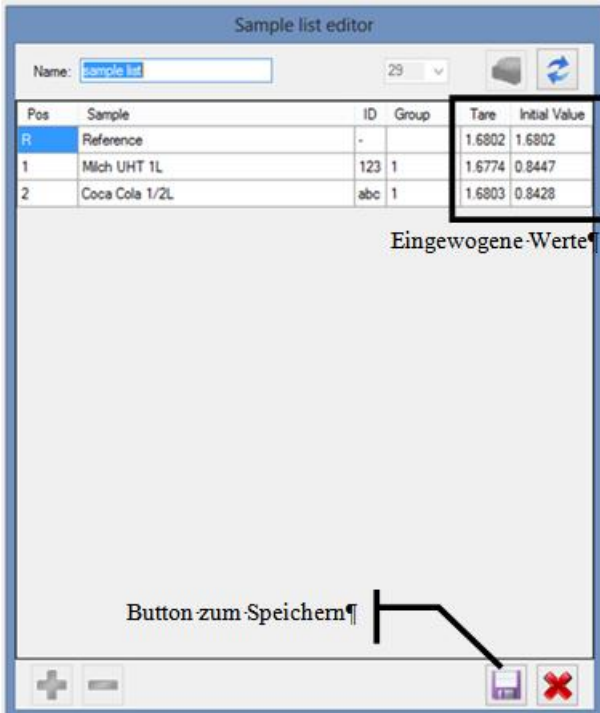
Sample list editor

Name: sample list

29

| Pos | Sample | ID | Group | Tare | Initial Value |
|---|---|---|---|---|---|
| R | Reference | - | | 1.6802 | 1.6802 |
| 1 | Milch UHT 1L | 123 | 1 | 1.6774 | 0.8447 |
| 2 | Coca Cola 1/2L | abc | 1 | 1.6803 | 0.8428 |

Eingewogene·Werte¶

Button·zum·Speichern¶